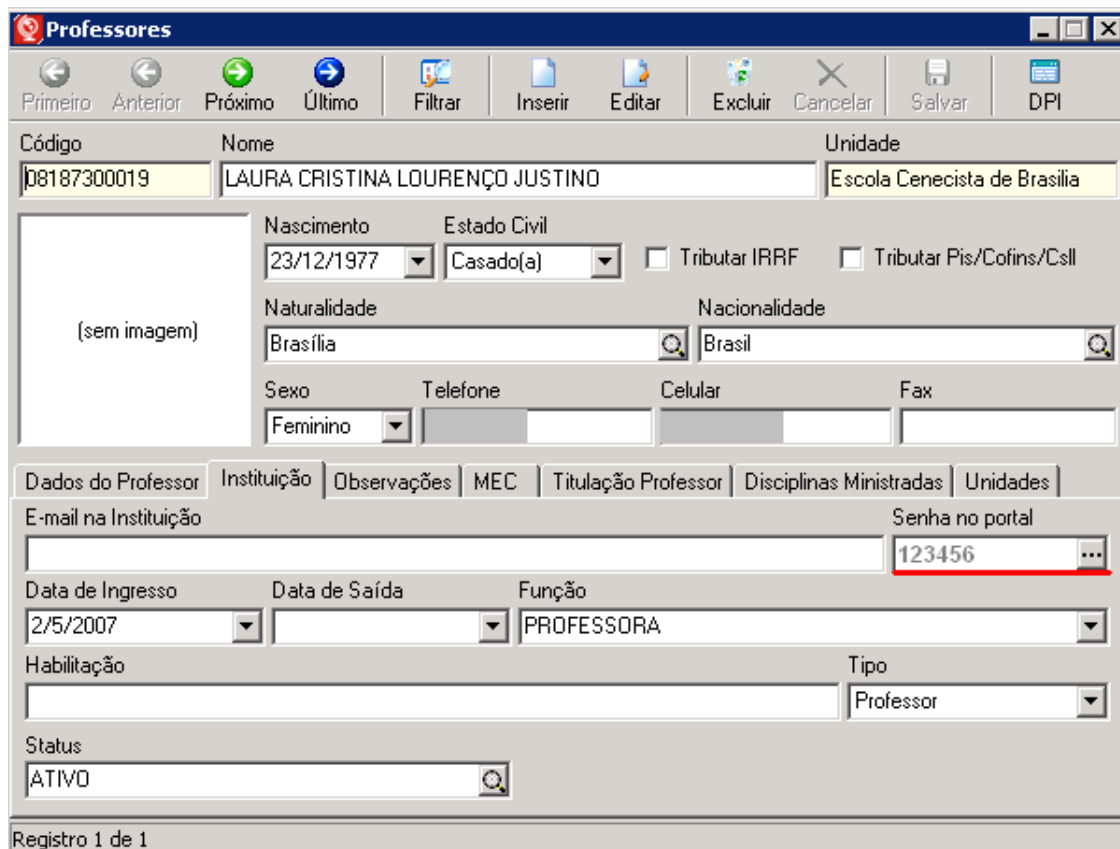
Professores

Primeiro Anterior Próximo Último Filtrar Inserir Editar Excluir Cancelar Salvar DPI

Código
08187300019

Nome
LAURA CRISTINA LOURENÇO JUSTINO

Unidade
Escola Cenecista de Brasilia

(sem imagem)

Nascimento
23/12/1977

Estado Civil
Casado(a)

Tributar IRRF

Tributar Pis/Cofins/Csll

Naturalidade
Brasília

Nacionalidade
Brasil

Sexo
Feminino

Telefone

Celular

Fax

Dados do Professor | Instituição | Observações | MEC | Titulação Professor | Disciplinas Ministradas | Unidades

E-mail na Instituição

Senha no portal
123456 ...

Data de Ingresso
2/5/2007

Data de Saída

Função
PROFESSORA

Habilitação

Tipo
Professor

Status
ATIVO

Registro 1 de 1